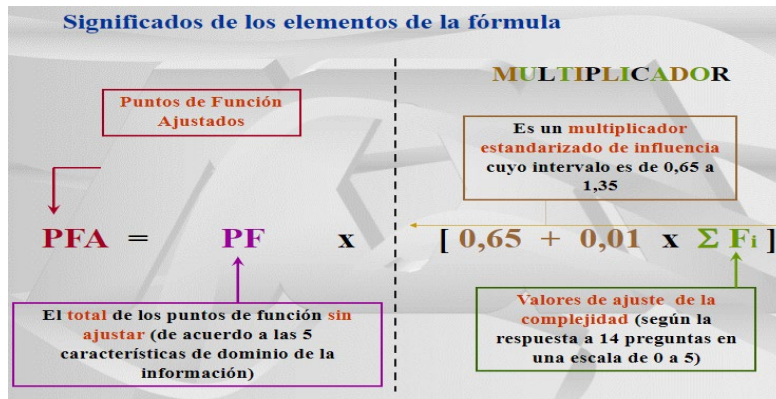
Significados de los elementos de la fórmula

MULTIPLICADOR

Puntos de Función Ajustados

Es un multiplicador estandarizado de influencia cuyo intervalo es de 0,65 a 1,35

PFA = PF x [ 0,65 + 0,01 x $\Sigma$ Fi ]

El total de los puntos de función sin ajustar (de acuerdo a las 5 características de dominio de la información)

Valores de ajuste de la complejidad (según la respuesta a 14 preguntas en una escala de 0 a 5)